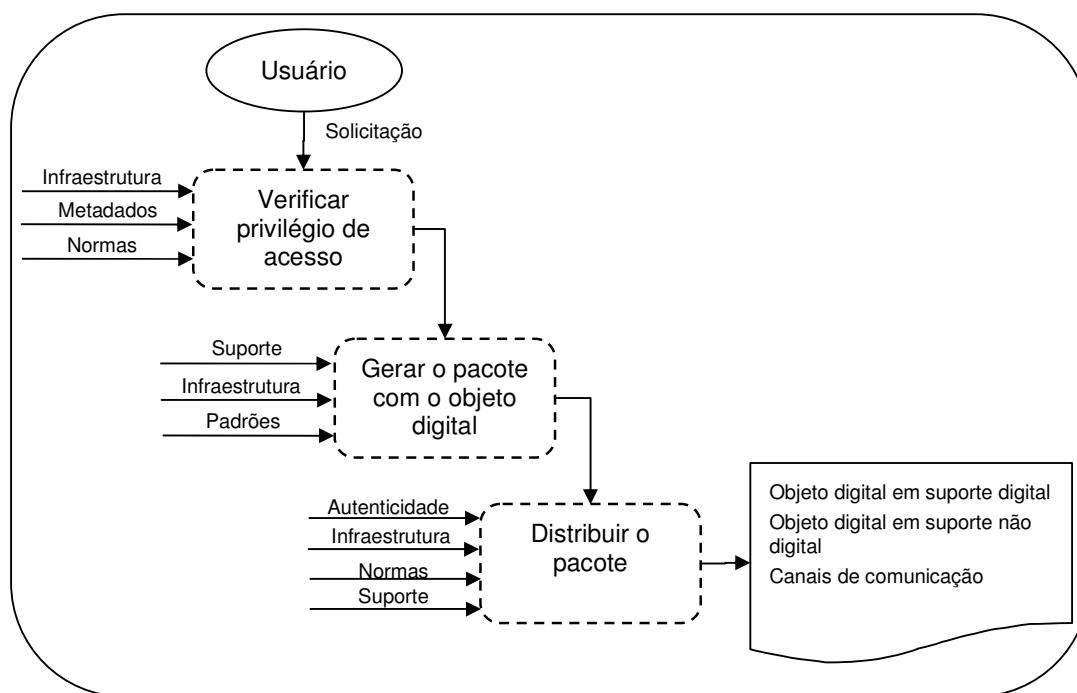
Usuário

Solicitação

Infraestrutura
Metadados
Normas

Verificar privilégio de acesso

Suporte
Infraestrutura
Padrões

Gerar o pacote com o objeto digital

Autenticidade
Infraestrutura
Normas
Suporte

Distribuir o pacote

Objeto digital em suporte digital
Objeto digital em suporte não digital
Canais de comunicação